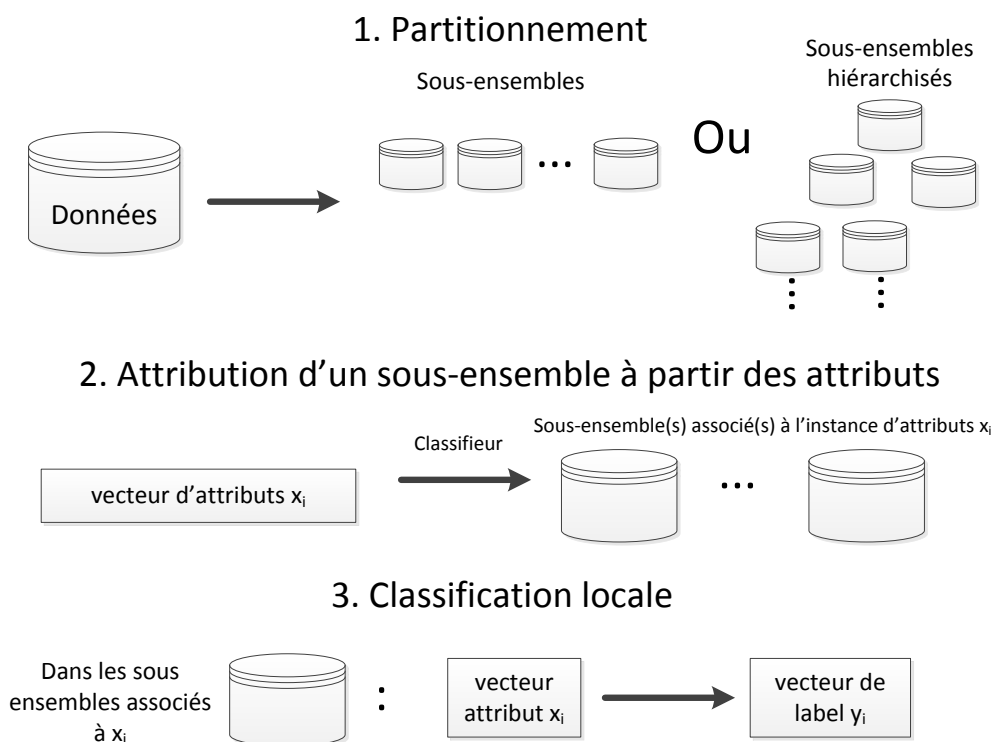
1. Partitionnement

Sous-ensembles

Données

...

Ou

Sous-ensembles hiérarchisés

2. Attribution d'un sous-ensemble à partir des attributs

vecteur d'attributs $x_i$

Classifieur

Sous-ensemble(s) associé(s) à l'instance d'attributs $x_i$

...

3. Classification locale

Dans les sous ensembles associés à $x_i$

:

vecteur attribut $x_i$

vecteur de label $y_i$